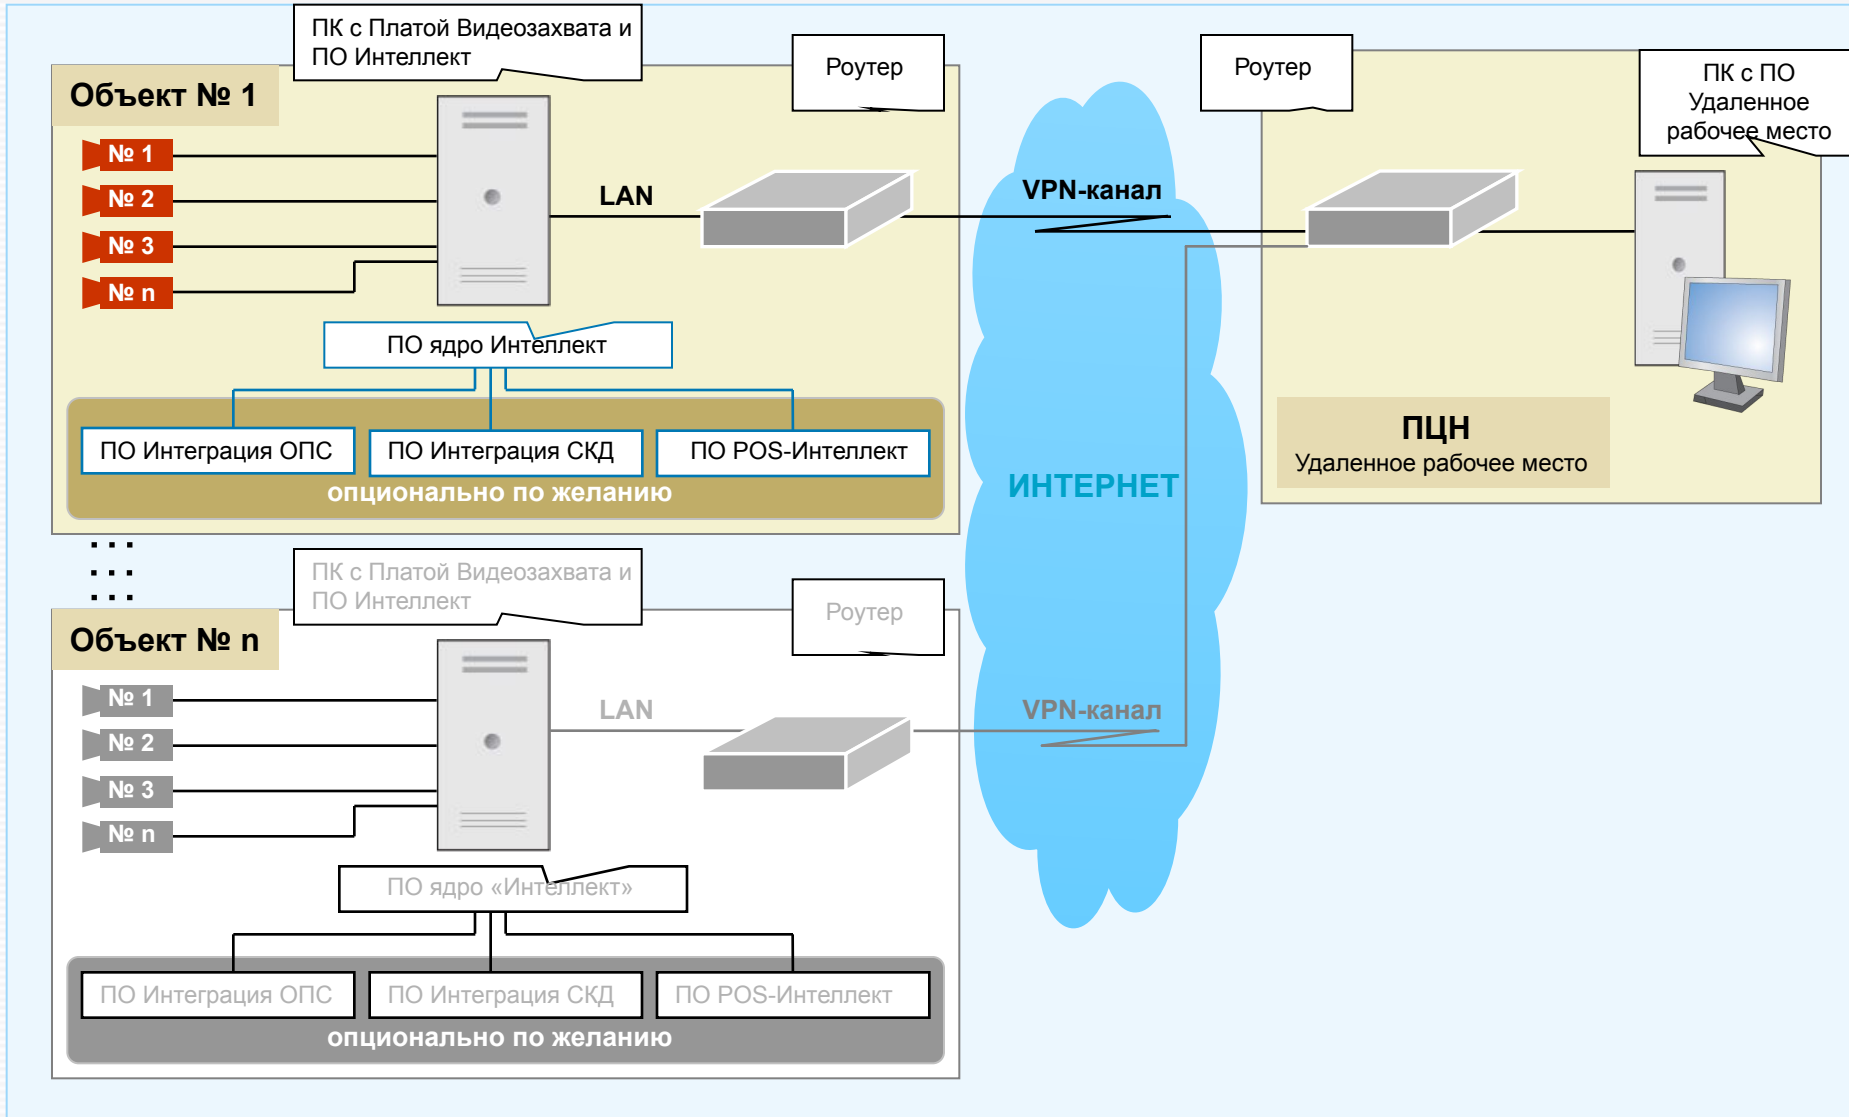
ПК с Платой Видеозахвата и ПО Интеллект

Роутер

Роутер

ПК с ПО Удаленное рабочее место

Объект № 1

№ 1
№ 2
№ 3
№ n

LAN

VPN-канал

ПО ядро Интеллект

ПО Интеграция ОПС
ПО Интеграция СКД
ПО POS-Интеллект
опционально по желанию

ПЦН
Удаленное рабочее место

ИНТЕРНЕТ

. . .
. . .
. . .

ПК с Платой Видеозахвата и ПО Интеллект

Роутер

Объект № n

№ 1
№ 2
№ 3
№ n

LAN

VPN-канал

ПО ядро «Интеллект»

ПО Интеграция ОПС
ПО Интеграция СКД
ПО POS-Интеллект
опционально по желанию